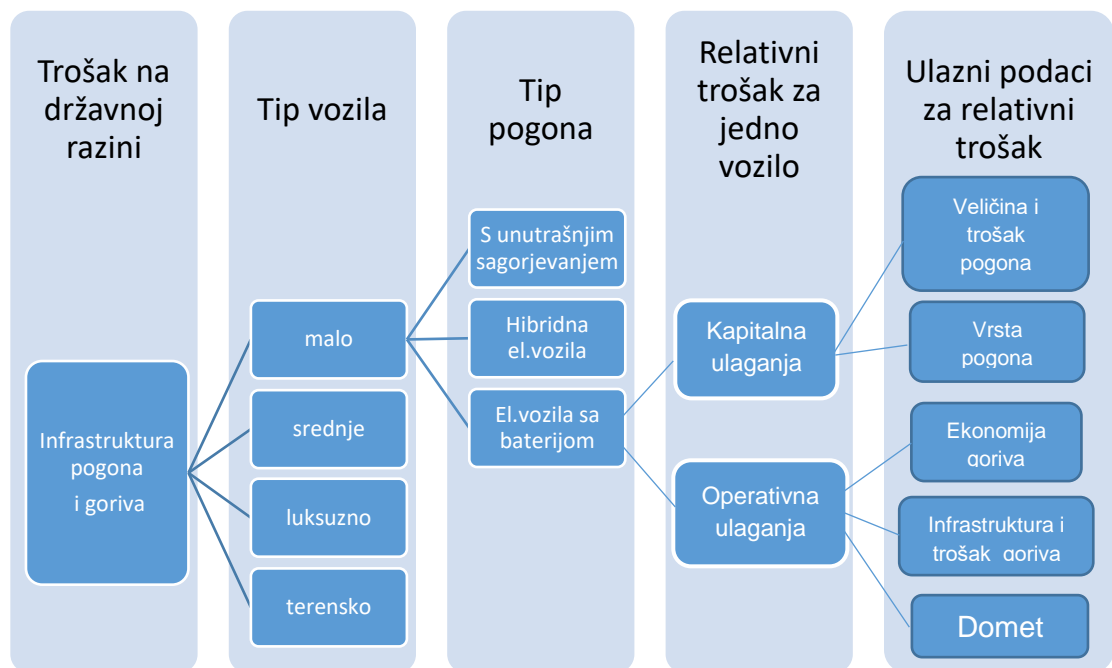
Trošak na državnoj razini

Tip vozila

Tip pogona

Relativni trošak za jedno vozilo

Ulazni podaci za relativni trošak

Infrastruktura pogona i goriva

malo

srednje

luksuzno

terensko

S unutrašnjim sagorjevanjem

Hibridna el.vozila

El.vozila sa baterijom

Kapitalna ulaganja

Operativna ulaganja

Veličina i trošak pogona

Vrsta pogona

Ekonomija goriva

Infrastruktura i trošak goriva

Domet